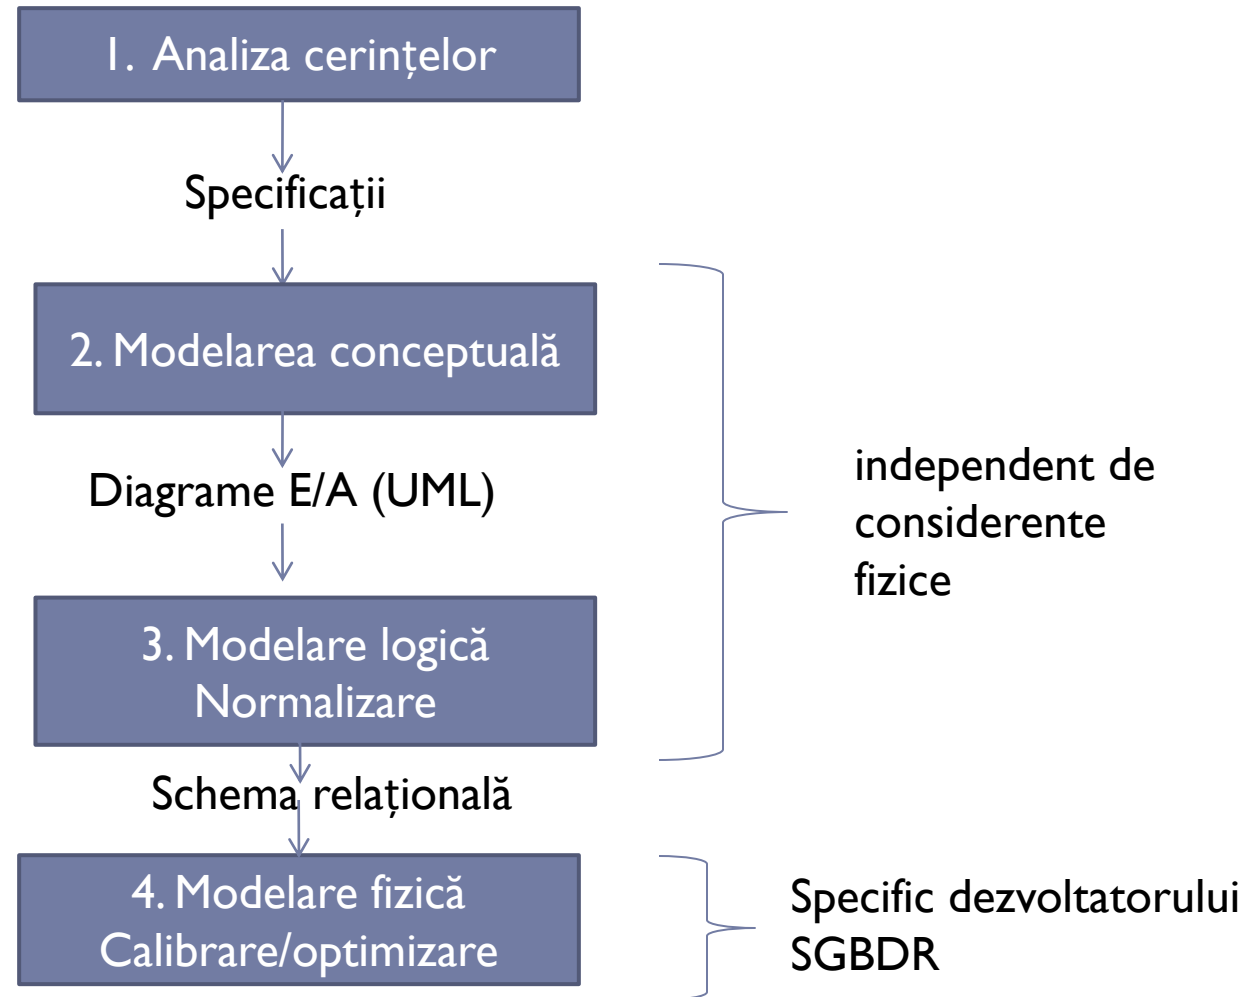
1. Analiza cerințelor

Specificații

2. Modelarea conceptuală

Diagrame E/A (UML)

3. Modelare logică
Normalizare

Schema relațională

4. Modelare fizică
Calibrare/optimizare

independent de considerente fizice

Specific dezvoltatorului SGBDR